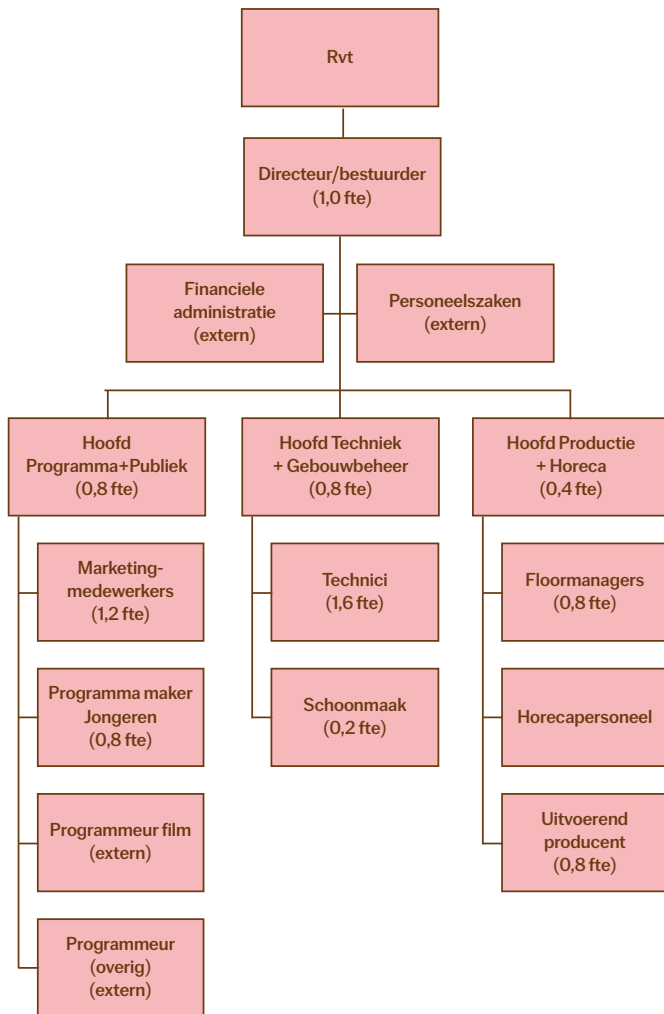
Rvt

Directeur/bestuurder
(1,0 fte)

Financiele administratie
(extern)

Personeelszaken
(extern)

Hoofd Programma+Publiek
(0,8 fte)

Marketing-medewerkers
(1,2 fte)

Programma maker Jongeren
(0,8 fte)

Programmeur film
(extern)

Programmeur
(overig)
(extern)

Hoofd Techniek + Gebouwbeheer
(0,8 fte)

Technici
(1,6 fte)

Schoonmaak
(0,2 fte)

Hoofd Productie + Horeca
(0,4 fte)

Floormanagers
(0,8 fte)

Horecapersoneel

Uitvoerend producent
(0,8 fte)